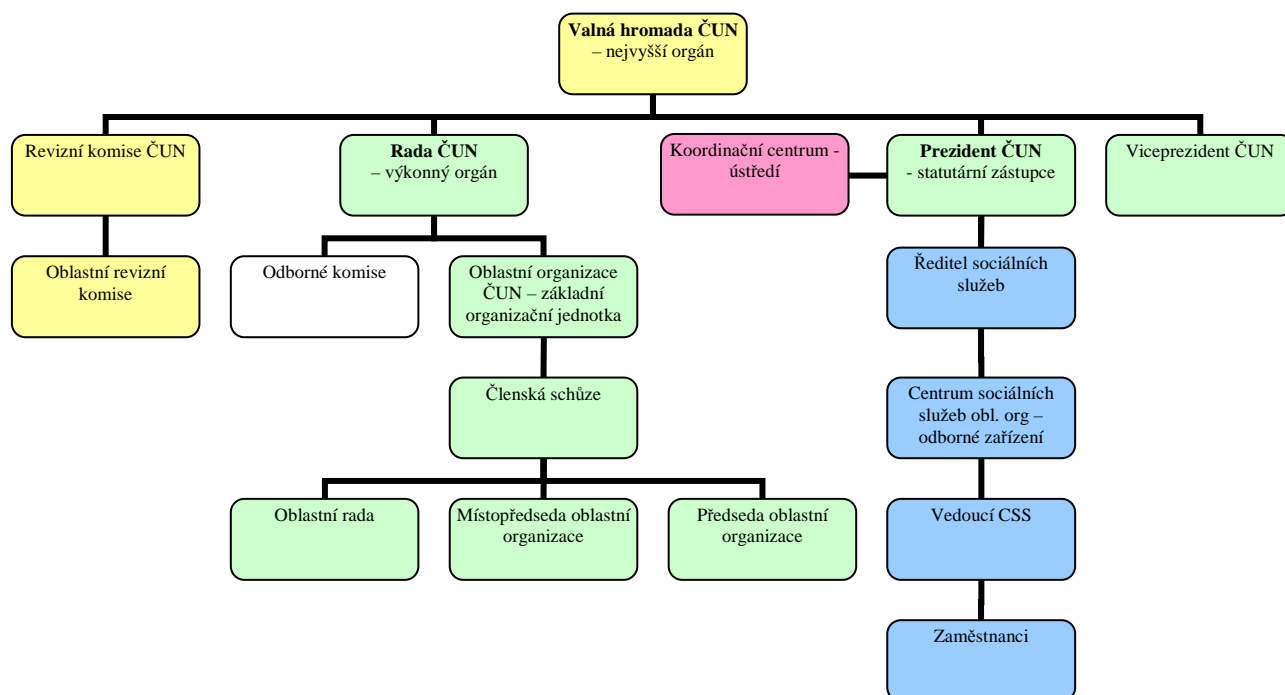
Valná hromada ČUN
– nejvyšší orgán

Revizní komise ČUN

Rada ČUN
– výkonný orgán

Koordinační centrum - ústředí

Prezident ČUN
- statutární zástupce

Viceprezident ČUN

Oblastní revizní komise

Odborné komise

Oblastní organizace ČUN – základní organizační jednotka

Ředitel sociálních služeb

Členská schůze

Centrum sociálních služeb obl. org – odborné zařízení

Oblastní rada

Místopředseda oblastní organizace

Předseda oblastní organizace

Vedoucí CSS

Zaměstnanci